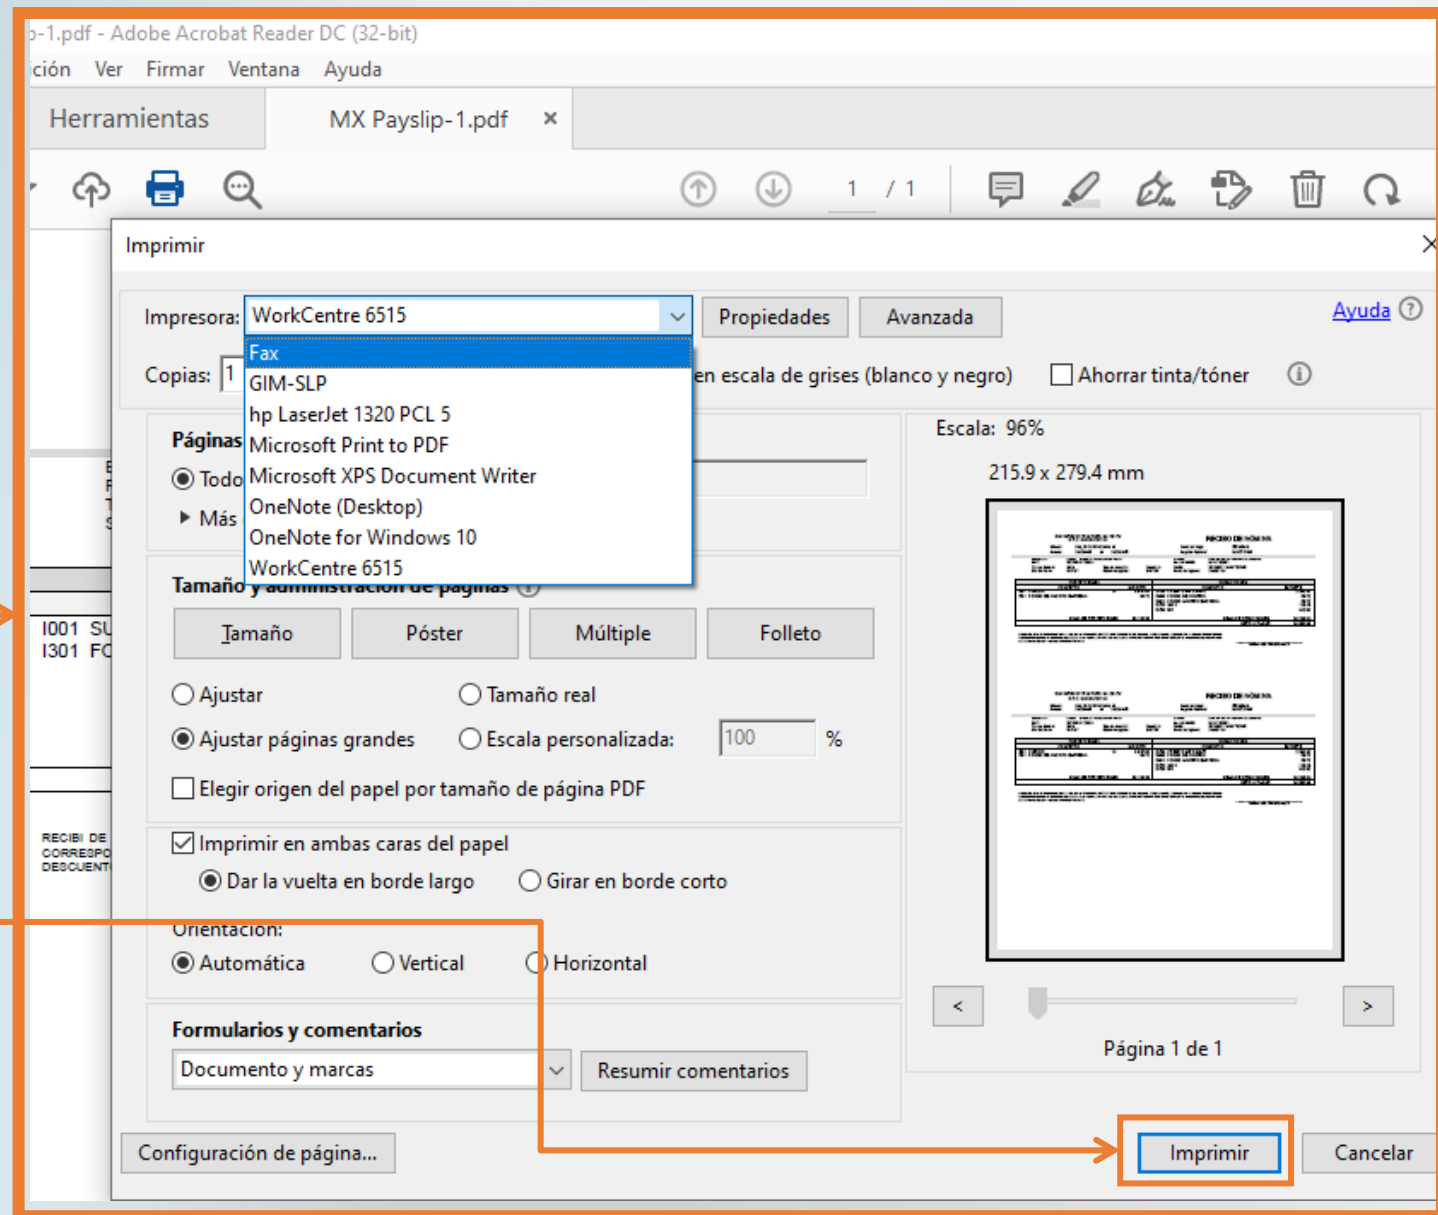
p-1.pdf - Adobe Acrobat Reader DC (32-bit)
ción Ver Firmar Ventana Ayuda
Herramientas MX Payslip-1.pdf ×
1 / 1

Imprimir ×
Impresora: WorkCentre 6515 Propiedades Avanzada Ayuda ⓘ
Fax
GIM-SLP
hp LaserJet 1320 PCL 5
Microsoft Print to PDF
Microsoft XPS Document Writer
OneNote (Desktop)
OneNote for Windows 10
WorkCentre 6515
Copias: 1 en escala de grises (blanco y negro) Ahorrar tinta/tóner
Páginas
Todo
Más
Tamaño y administración de páginas
Tamaño Póster Múltiple Folleto
Ajustar Tamaño real
Ajustar páginas grandes Escala personalizada: 100 %
Elegir origen del papel por tamaño de página PDF
Imprimir en ambas caras del papel
Dar la vuelta en borde largo Girar en borde corto
Orientación:
Automática Vertical Horizontal
Formularios y comentarios
Documento y marcas Resumir comentarios
Escala: 96%
215.9 x 279.4 mm
< >
Página 1 de 1
Configuración de página... Imprimir Cancelar

I001 SU
I301 FO
RECIBI DE
CORRESPO
DESCUENT